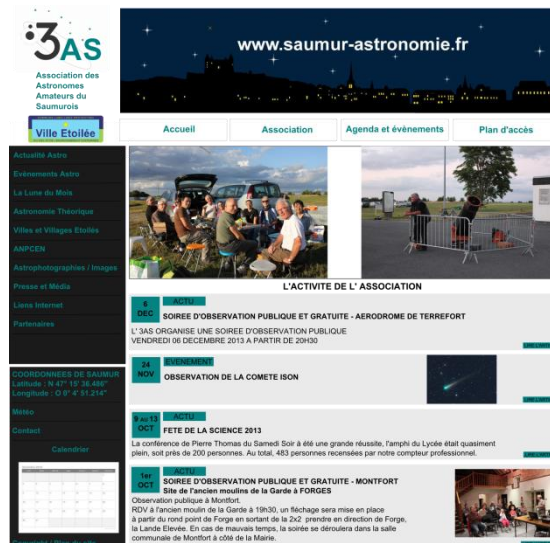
3AS

Association des Astronomes Amateurs du Saumurois

Ville Etoilée

www.saumur-astronomie.fr

Accueil

Association

Agenda et évènements

Plan d'accès

Actualité Astro

Evènements Astro

La Lune du Mois

Astronomie Théorique

Villes et Villages Etoilés

ANPCEN

Astrophotographies / Images

Presse et Média

Liens Internet

Partenaires

COORDONNEES DE SAUMUR
Latitude : N 47° 15' 36,486"
Longitude : O 0° 4' 51,214"

Météo

Contact

Calendrier

L'ACTIVITE DE L' ASSOCIATION

6 DEC

ACTU

SOIREE D'OBSERVATION PUBLIQUE ET GRATUITE - AERODROME DE TERREFORT

L' 3AS ORGANISE UNE SOIREE D'OBSERVATION PUBLIQUE
VENDREDI 06 DECEMBRE 2013 A PARTIR DE 20H30

24 NOV

EVENEMENT

OBSERVATION DE LA COMETE ISON

9 au 13 OCT

ACTU

FETE DE LA SCIENCE 2013

La conférence de Pierre Thomas du Samedi Soir à été une grande réussite, l'amphi du Lycée était quasiment plein, soit près de 200 personnes. Au total, 483 personnes recensées par notre compteur professionnel.

1er OCT

ACTU

SOIREE D'OBSERVATION PUBLIQUE ET GRATUITE - MONTFORT
Site de l'ancien moulins de la Garde à FORGES

Observation publique à Montfort.
RDV à l'ancien moulin de la Garde à 19h30, un fléchage sera mise en place à partir du rond point de Forge en sortant de la 2x2 prendre en direction de Forge, la Lande Elevée. En cas de mauvais temps, la soirée se déroulera dans la salle communale de Montfort à côté de la Mairie.